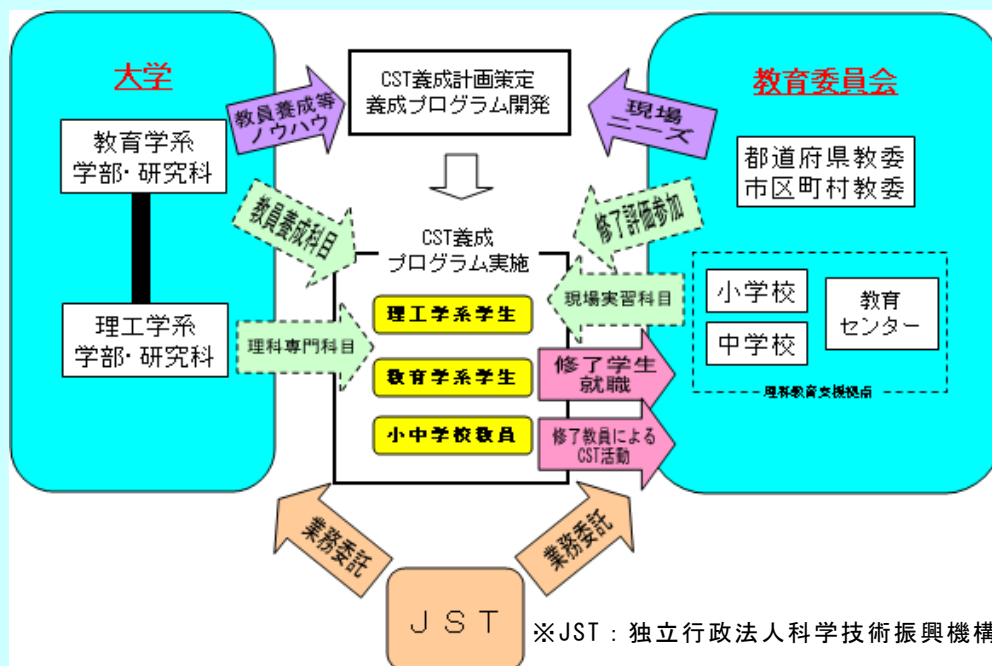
大学

教育学系
学部・研究科

理工学系
学部・研究科

教員養成等
ノウハウ

教員養成科目

理科専門科目

CST養成計画策定
養成プログラム開発

CST養成
プログラム実施

理工学系学生

教育学系学生

小中学校教員

現場
ニーズ

修了評価参加

現場実習科目

修了学生
就職

修了教員による
CST活動

教育委員会

都道府県教委
市区町村教委

小学校

中学校

教育
センター

理科教育支援拠点

業務委託

業務委託

JST

※JST：独立行政法人科学技術振興機構